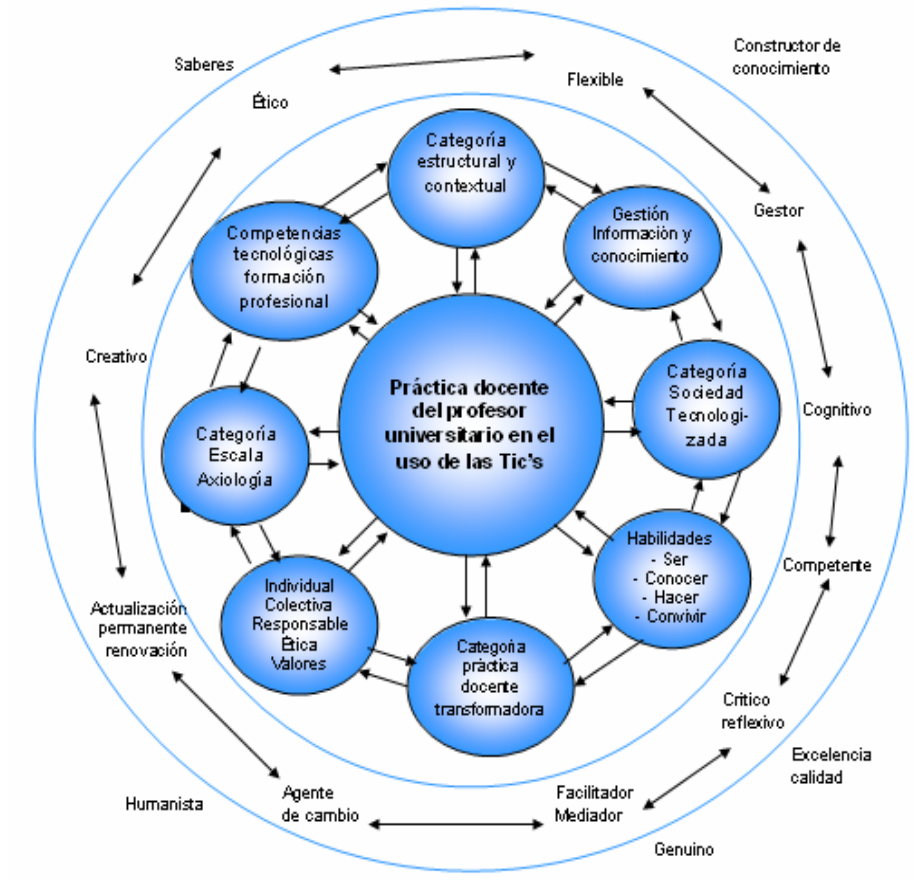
Saberes

Constructor de conocimiento

Ético

Flexible

Categoría estructural y contextual

Gestión Información y conocimiento

Competencias tecnológicas formación profesional

Gestor

Creativo

Práctica docente del profesor universitario en el uso de las Tic's

Categoría Sociedad Tecnologizada

Cognitivo

Categoría Escala Axiología

Habilidades
- Ser
- Conocer
- Hacer
- Convivir

Competente

Individual Colectiva Responsable Ética Valores

Actualización permanente renovación

Categoría práctica docente transformadora

Crítico reflexivo

Excelencia calidad

Humanista

Agente de cambio

Facilitador Mediador

Genuino